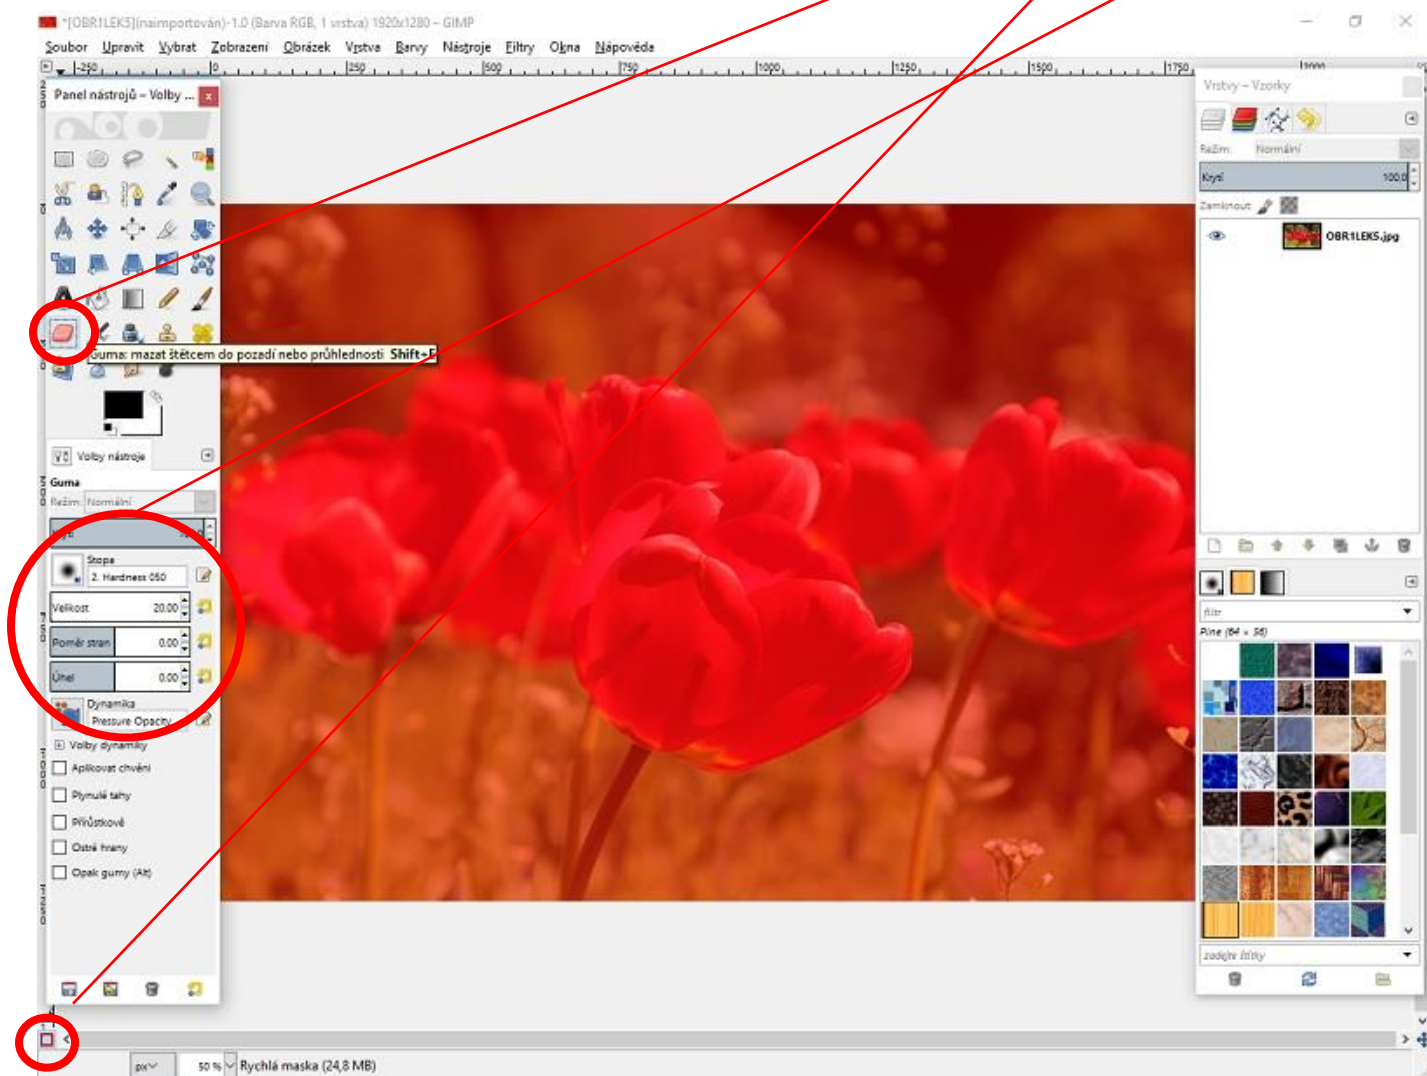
*[OBR1LEK5](naimportován)-1.0 (Barva RGB, 1 vrstva) 1920x1280 – GIMP

Soubor Upravit Vybrat Zobrazení Obrázek Vrstva Barvy Nástroje Filtry Okna Nápověda

-250 0 250 500 750 1000 1250 1500 1750

Panel nástrojů – Volby ...

Guma: mazat štětcem do pozadí nebo průhlednosti Shift+E

Volby nástroje

Guma
Režim Normální
Stopa
2. Hardness 050
Velikost 20.00
Poměr stran 0.00
Úhel 0.00
Dynamika
Pressure Opacity
Volby dynamiky
Aplikovat chvění
Plynulé tahy
Přírůstkové
Ostré hrany
Opak gumy (Alt)

Vrstvy – Vzorky
Režim Normální
Krytí 100.0
Zamknout:
OBR1LEK5.jpg

filtr
Pine (64 × 56)
zadejte štítky

px 50 % Rychlá maska (24,8 MB)